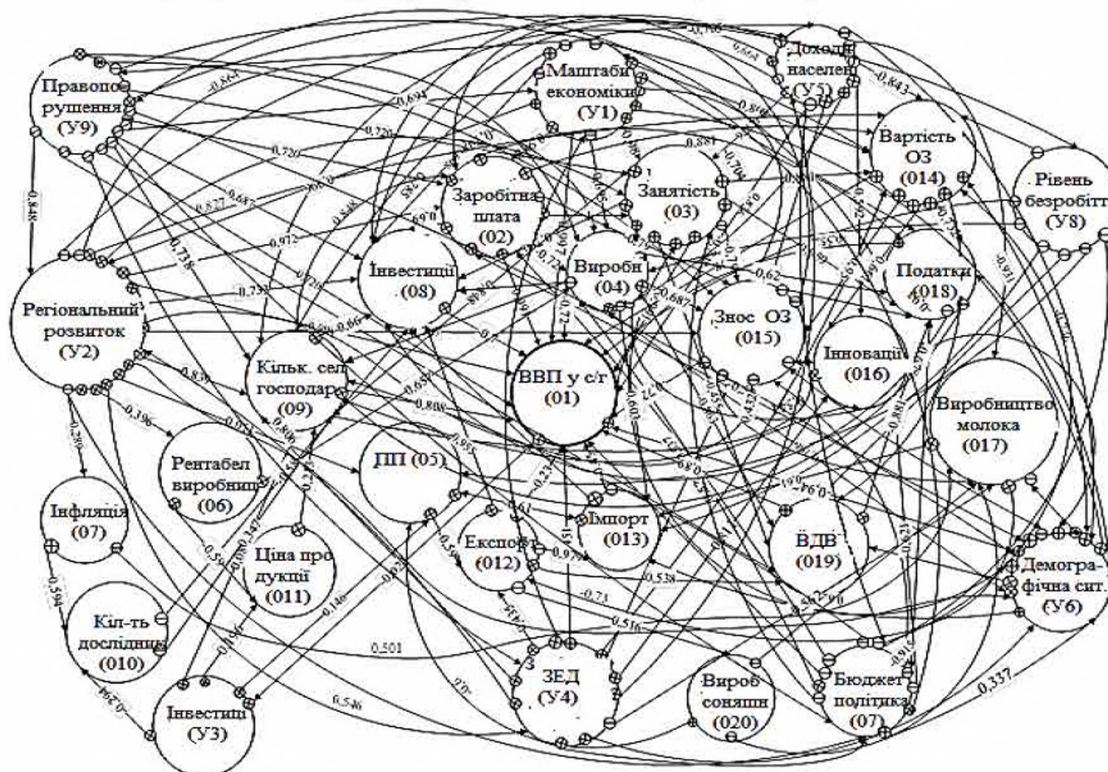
Правопорушення (У9)

Маштаби економіки (У1)

Доходи населен (У5)

Вартість ОЗ (014)

Рівень безробітт (У8)

Заробітна плата (02)

Занятість (03)

Інвестиції (08)

Виробн (04)

Податки (018)

Регіональний розвиток (У2)

Знос ОЗ (015)

Інновації (016)

Кільк. сел господар (09)

ВВП у с/г (01)

Виробництво молока (017)

Рентабел виробни (06)

ПП (05)

Інфляція (07)

Імпорт (013)

Експорт (012)

ВДВ (019)

Демографічна сит. (У6)

Ціна продукції (011)

Кіл-ть дослідник (010)

ЗЕД (У4)

Вироб соняшн (020)

Бюджет політика (07)

Інвестиції (У3)

0,848
0,720
0,720
0,664
0,694
0,972
0,738
0,739
0,839
0,396
0,380
0,594
0,294
0,501
0,546
0,140
0,538
0,516
0,73
0,337
0,843
0,881
0,704
0,62
0,687
0,808
0,806
0,953
0,972
0,72
0,61
0,59
0,66
0,627
0,687
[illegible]